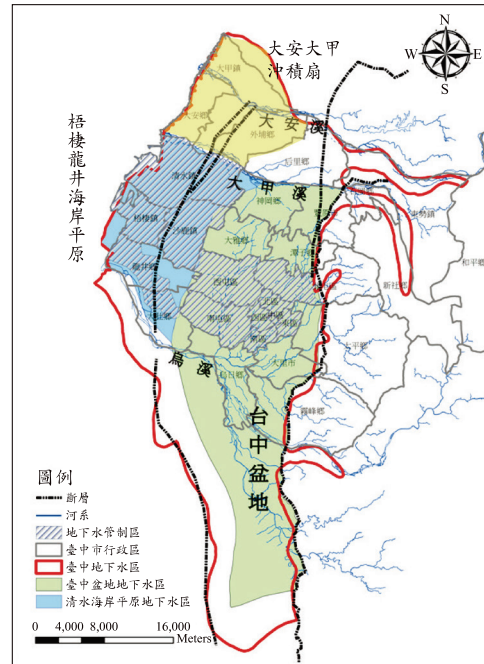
N
W E
S

大安大甲沖積扇

梧棲龍井海岸平原

大安溪
大甲溪
烏溪
台中盆地

大甲鎮
大安鄉
外埔鄉
后里鄉
清水鎮
神岡鄉
梧棲鎮
大雅鄉
沙鹿鎮
潭子鄉
龍井鄉
西屯區
大肚鄉
南屯區
烏日鄉
大里市
霧峰鄉
太平市
新社鄉
東勢鎮
和平鄉
石岡鄉
豐原市

圖例
斷層
河系
地下水管制區
臺中市行政區
臺中地下水區
臺中盆地地下水區
清水海岸平原地下水區

0 4,000 8,000 16,000 Meters